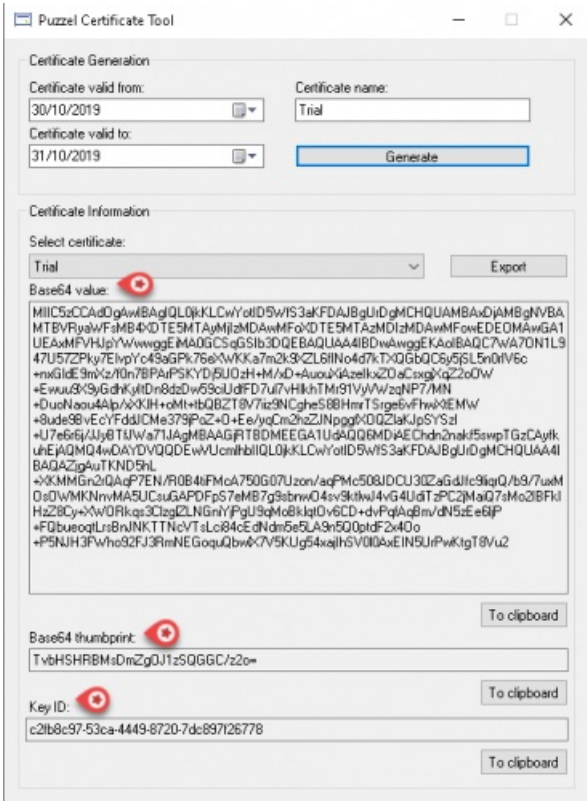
Puzzel Certificate Tool

Certificate Generation

Certificate valid from:
30/10/2019

Certificate name:
Trial

Certificate valid to:
31/10/2019

Generate

Certificate Information

Select certificate:
Trial

Export

Base64 value:

MIIC5zCCAdOgAwIBAgIQL0jkKLCwYotID5WfS3aKFDAJBgUrDgMCHQUAMBAxDjAMBgNVBAMTBVRyaWFsMB4XDTE5MTAyMjIzMDAwMFoXDTE5MTAzMDIzMDAwMFowEDEOMAwGA1UEAxMFVHJpYWwwggEiMA0GCSqGSIb3DQEBAQUAA4IBDwAwggEKAoIBAQC7WA7ON1L947U57ZPky7ElvpYc49aGPk76eXWKKa7m2k9XZL6flNo4d7kTXQGbQC6y5jSL5n0flV6c+nxGldE9mXz/f0n7BPArPSKYDj5UOzH+M/xD+AuouXiAzelkxZOaCsxgjXqZ2oOW+Ewuu9X9yGdhKyltDn8dzDw59ciUdlFD7ul7vHlkhTMr91VyVWzqNP7/MN+DuoNaou4Alp/xXKIH+oMt+tbQBZT8V7iiz9NCgheS8BHmrTSrge6vFhwXtEMW+8ude98vEcYFddJCMe379jPoZ+O+Ee/yqCm2hzZJNpggIXDQZlaKJpSYSzl+U7e6r6jUJy8TIJWa71JAgMBAAGjRTBDMEEGA1UdAQQ6MDiAEChdn2nakf5swpTGzCAyfkuhEjAQMQ4wDAYDVQQDEwVUcmlhbIIQL0jkKLCwYotID5WfS3aKFDAJBgUrDgMCHQUAA4IBAQAZjgAuTKND5hL+XKMMGn2iQAqP7EN/R0B4bFMcA750G07Uzon/aqPMc508JDCU30ZaGdJfc9liqrQ/b9/7uvMOsOWMKNnvMA5UCsuGAPDFpS7eMB7g9sbrwO4sv9ktlwJ4vG4UdiTzPC2jMaiQ7sMo2lBFkIHzZ8Cy+XWORkqs3ClzglZLNGnlYjPgU9qMoBkIqtOv6CD+dvPqlAqBm/dN5zEe6lP+FQbueoqtLrsBnJNKTTNcVTsLci84cEdNdm5e5LA9n5Q0ptdF2x4Oo+P5NJH3FWho92FJ3RmNEGoquQbwX7V5KUg54xajIhSV0I0AxEIN5UrPwKtgT8Vu2

To clipboard

Base64 thumbprint:
TvbHSHRBMsDmZgOJ1zSQGGC/z2o=

To clipboard

Key ID:
c2fb8c97-53ca-4449-8720-7dc897f26778

To clipboard